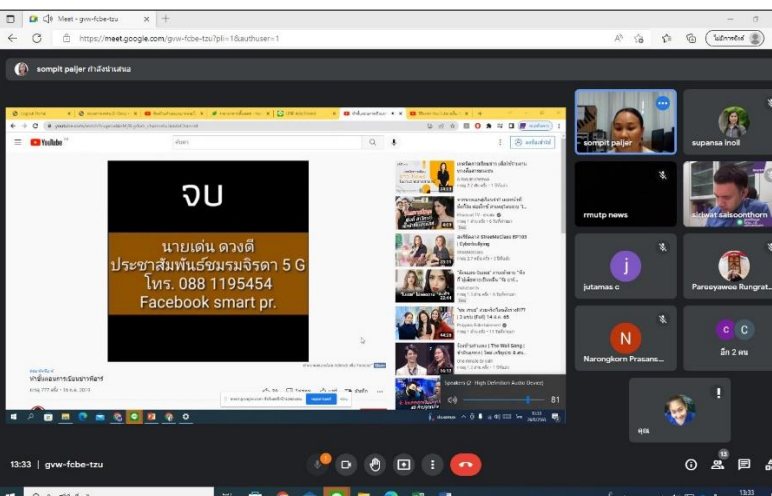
Meet - gvw-fcbe-tzu

https://meet.google.com/gvw-fcbe-tzu?pli=1&authuser=1

sompit paijer กำลังนำเสนอ

YouTube

จบ

นายเด่น ดวงดี
ประชาสัมพันธ์ชมรมจิรดา 5 G
โทร. 088 1195454
Facebook smart pr.

Speakers (2- High Definition Audio Device)

81

sompit paijer

supansa inoil

rmutp news

sidwat saisoonthorn

j

jutamas c

Pareeyawee Rungrat...

N

Narongkorn Prasans...

C C

อีก 2 คน

คุณ

13:33 | gvw-fcbe-tzu

13

13:33